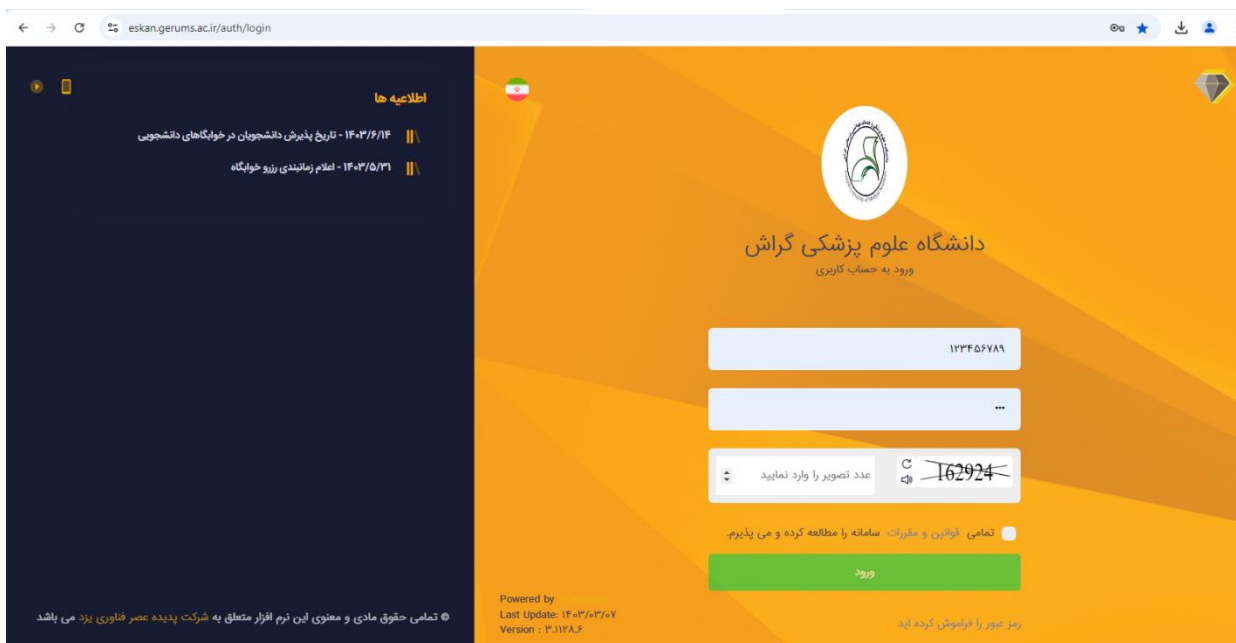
eskan.gerums.ac.ir/auth/login

اطلاعیه ها

۱۴۰۳/۶/۱۴ - تاریخ پذیرش دانشجویان در خوابگاهای دانشجویی

۱۴۰۳/۵/۳۱ - اعلام زمانبندی رزرو خوابگاه

دانشگاه علوم پزشکی گراش
ورود به حساب کاربری

۱۲۳۴۵۶۷۸۹

...

162924

عدد تصویر را وارد نمایید

تمامی قوانین و مقررات سامانه را مطالعه کرده و می پذیرم.

ورود

رمز عبور را فراموش کرده اید

Powered by
Last Update: ۱۴۰۳/۰۳/۰۷
Version : ۳.۱۱۲۸.۶

© تمامی حقوق مادی و معنوی این نرم افزار متعلق به شرکت پدیده عصر فناوری یزد می باشد